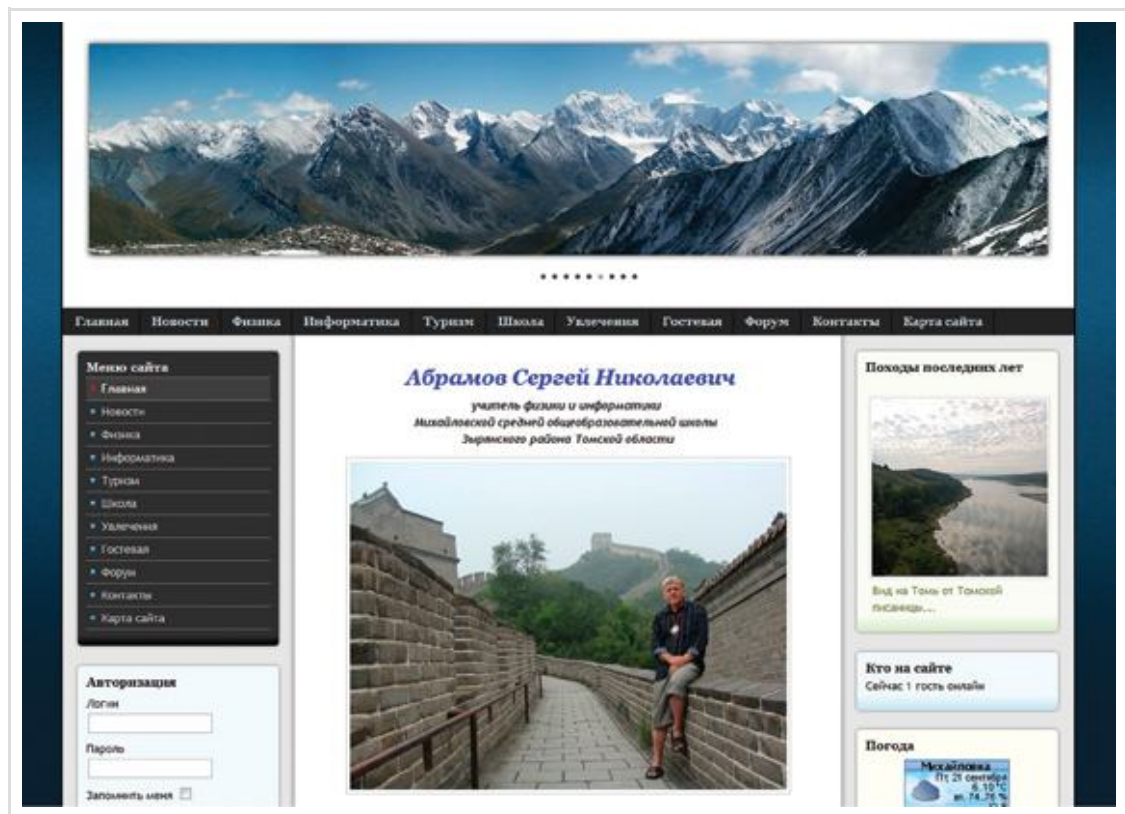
Главная Новости Физика Информатика Туризм Школа Увлечения Гостевая Форум Контакты Карта сайта

Меню сайта
Главная
Новости
Физика
Информатика
Туризм
Школа
Увлечения
Гостевая
Форум
Контакты
Карта сайта

Авторизация
Логин
Пароль
Запомнить меня

Абрамов Сергей Николаевич
учитель физики и информатики
Михайловской средней общеобразовательной школы
Зырянского района Томской области

Походы последних лет
Вид на Томь от Томской писаницы...

Кто на сайте
Сейчас 1 гость онлайн

Погода
Михайловка
Пт 21 сентября
6..10°C
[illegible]